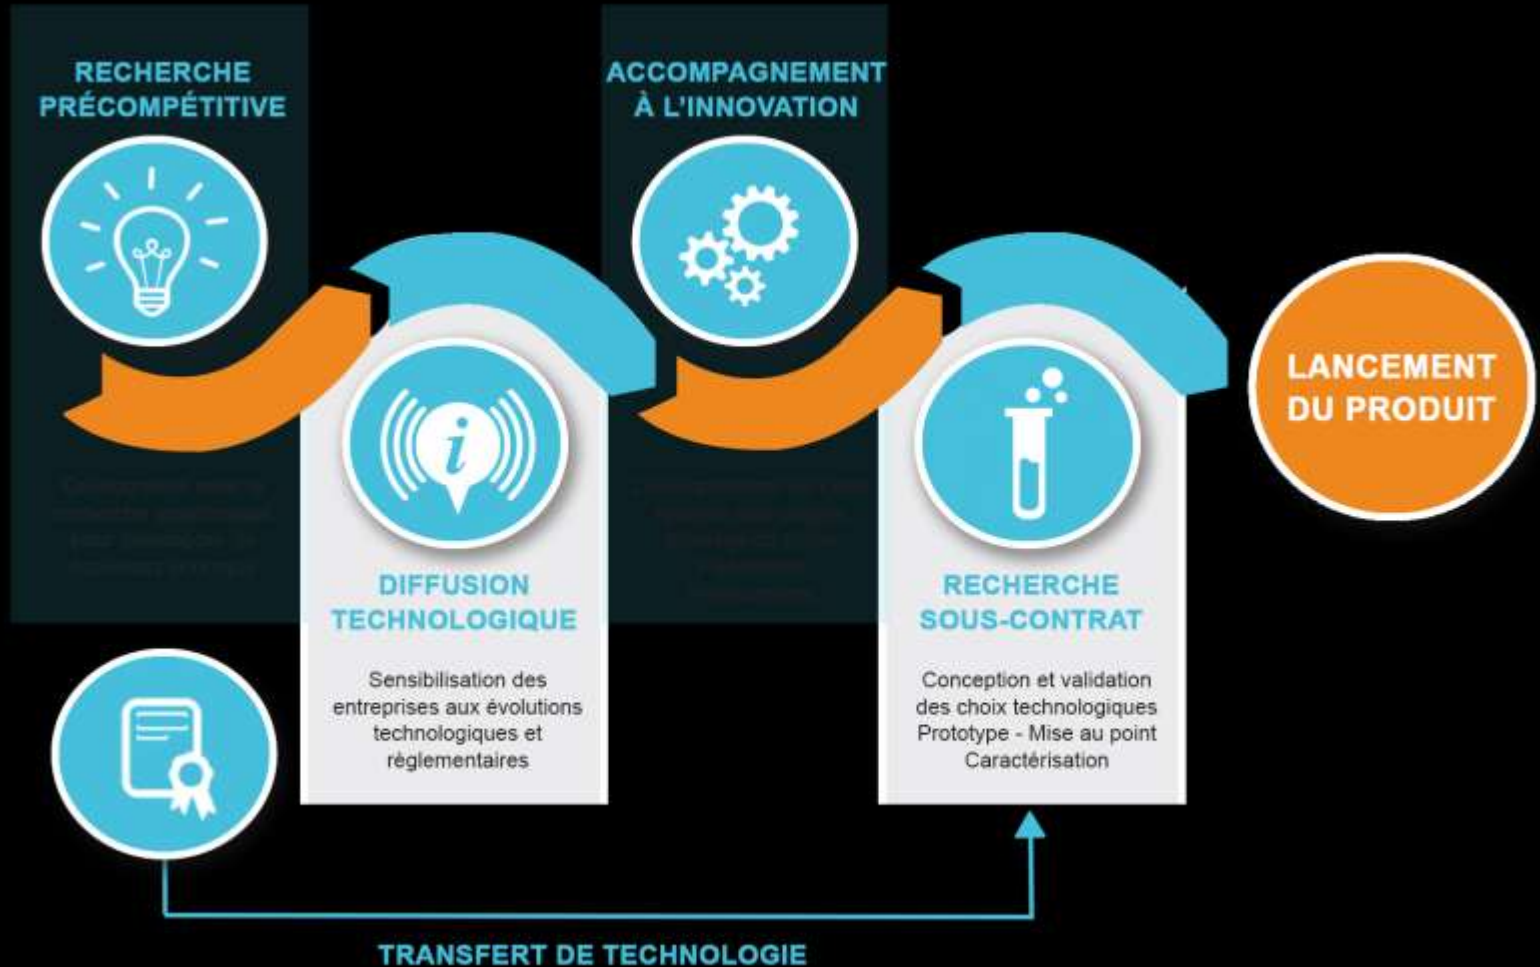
RECHERCHE PRÉCOMPÉTITIVE

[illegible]

ACCOMPAGNEMENT À L'INNOVATION

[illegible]

DIFFUSION TECHNOLOGIQUE

Sensibilisation des entreprises aux évolutions technologiques et règlementaires

RECHERCHE SOUS-CONTRAT

Conception et validation des choix technologiques Prototype - Mise au point Caractérisation

LANCEMENT DU PRODUIT

TRANSFERT DE TECHNOLOGIE